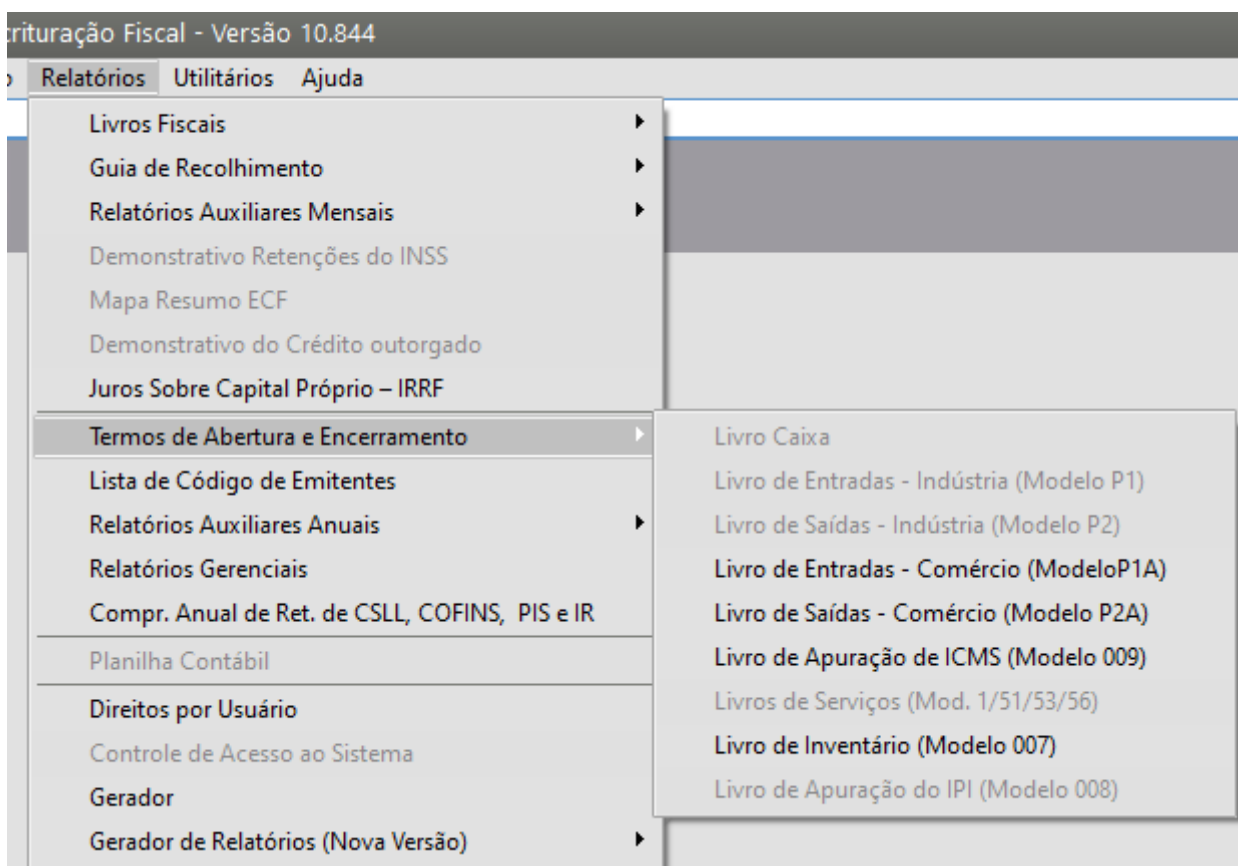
crituração Fiscal - Versão 10.844

o Relatórios Utilitários Ajuda

Livros Fiscais
Guia de Recolhimento
Relatórios Auxiliares Mensais
Demonstrativo Retenções do INSS
Mapa Resumo ECF
Demonstrativo do Crédito outorgado
Juros Sobre Capital Próprio – IRRF
Termos de Abertura e Encerramento
Lista de Código de Emitentes
Relatórios Auxiliares Anuais
Relatórios Gerenciais
Compr. Anual de Ret. de CSLL, COFINS, PIS e IR
Planilha Contábil
Direitos por Usuário
Controle de Acesso ao Sistema
Gerador
Gerador de Relatórios (Nova Versão)

Livro Caixa
Livro de Entradas - Indústria (Modelo P1)
Livro de Saídas - Indústria (Modelo P2)
Livro de Entradas - Comércio (ModeloP1A)
Livro de Saídas - Comércio (Modelo P2A)
Livro de Apuração de ICMS (Modelo 009)
Livros de Serviços (Mod. 1/51/53/56)
Livro de Inventário (Modelo 007)
Livro de Apuração do IPI (Modelo 008)